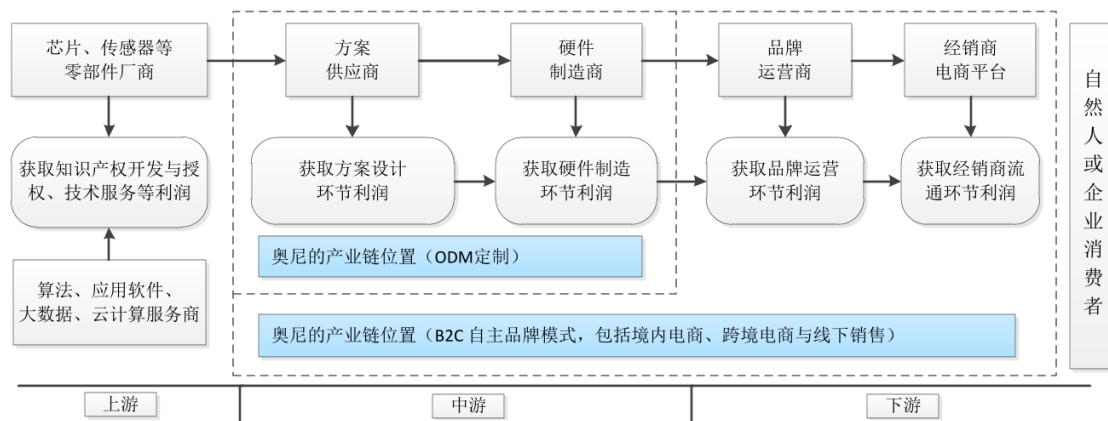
芯片、传感器等零部件厂商

方案供应商

硬件制造商

品牌运营商

经销商电商平台

自然人或企业消费者

获取知识产权开发与授权、技术服务等利润

获取方案设计环节利润

获取硬件制造环节利润

获取品牌运营环节利润

获取经销商流通环节利润

奥尼的产业链位置（ODM定制）

算法、应用软件、大数据、云计算服务商

奥尼的产业链位置（B2C 自主品牌模式，包括境内电商、跨境电商与线下销售）

上游

中游

下游